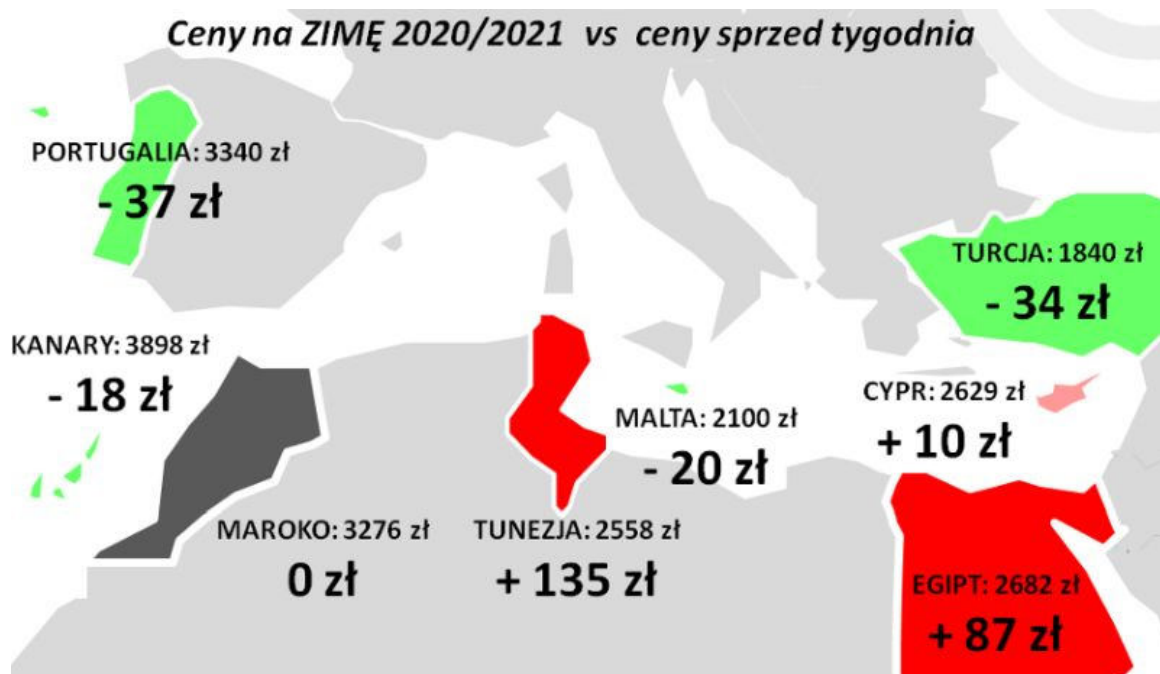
Ceny na ZIMĘ 2020/2021 vs ceny sprzed tygodnia

PORTUGALIA: 3340 zł
- 37 zł

TURCJA: 1840 zł
- 34 zł

KANARY: 3898 zł
- 18 zł

CYPR: 2629 zł
+ 10 zł

MALTA: 2100 zł
- 20 zł

MAROKO: 3276 zł
0 zł

TUNEZJA: 2558 zł
+ 135 zł

EGIPT: 2682 zł
+ 87 zł